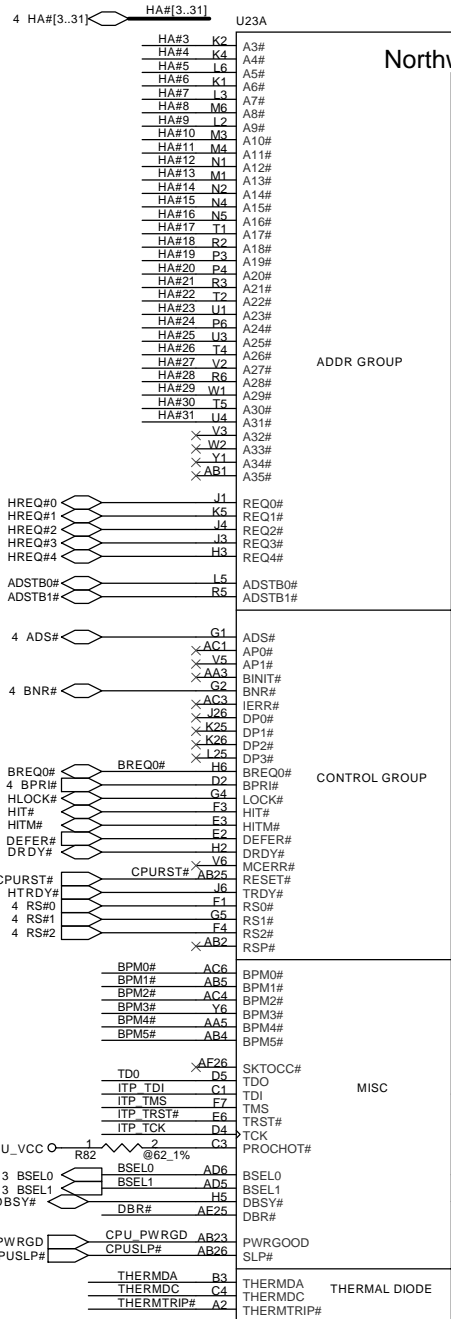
4 HA#[3..31]
HA#[3..31]
U23A
Northw

HA#3 K2 A3#
HA#4 K4 A4#
HA#5 L6 A5#
HA#6 K1 A6#
HA#7 L3 A7#
HA#8 M6 A8#
HA#9 L2 A9#
HA#10 M3 A10#
HA#11 M4 A11#
HA#12 N1 A12#
HA#13 M1 A13#
HA#14 N2 A14#
HA#15 N4 A15#
HA#16 N5 A16#
HA#17 T1 A17#
HA#18 R2 A18#
HA#19 P3 A19#
HA#20 P4 A20#
HA#21 R3 A21#
HA#22 T2 A22#
HA#23 U1 A23#
HA#24 P6 A24#
HA#25 U3 A25#
HA#26 T4 A26#
HA#27 V2 A27#
HA#28 R6 A28#
HA#29 W1 A29#
HA#30 T5 A30#
HA#31 U4 A31#
V3 A32#
W2 A33#
Y1 A34#
AB1 A35#
ADDR GROUP

HREQ#0 J1 REQ0#
HREQ#1 K5 REQ1#
HREQ#2 J4 REQ2#
HREQ#3 J3 REQ3#
HREQ#4 H3 REQ4#

ADSTB0# L5 ADSTB0#
ADSTB1# R5 ADSTB1#

4 ADS# G1 ADS#
AC1 AP0#
V5 AP1#
AA3 BINIT#
4 BNR# G2 BNR#
AC3 IERR#
J26 DP0#
K25 DP1#
K26 DP2#
L25 DP3#
BREQ0# BREQ0# H6 BREQ0#
4 BPRI# D2 BPRI#
HLOCK# G4 LOCK#
HIT# F3 HIT#
HITM# E3 HITM#
DEFER# E2 DEFER#
DRDY# H2 DRDY#
V6 MCERR#
CPURST# CPURST# AB25 RESET#
HTRDY# J6 TRDY#
4 RS#0 F1 RS0#
4 RS#1 G5 RS1#
4 RS#2 F4 RS2#
AB2 RSP#
CONTROL GROUP

BPM0# AC6 BPM0#
BPM1# AB5 BPM1#
BPM2# AC4 BPM2#
BPM3# Y6 BPM3#
BPM4# AA5 BPM4#
BPM5# AB4 BPM5#

AF26 SKTOCC#
TD0 D5 TDO
ITP_TDI C1 TDI
ITP_TMS F7 TMS
ITP_TRST# F6 TRST#
ITP_TCK D4 TCK
U_VCC 1 R82 2 @62_1% C3 PROCHOT#
MISC
3 BSEL0 BSEL0 AD6 BSEL0
3 BSEL1 BSEL1 AD5 BSEL1
DBSY# H5 DBSY#
DBR# AE25 DBR#

PWRGD CPU_PWRGD AB23 PWRGOOD
PUSLP# CPUSLP# AB26 SLP#

THERMDA B3 THERMDA
THERMDC C4 THERMDC
THERMTRIP# A2 THERMTRIP#
THERMAL DIODE